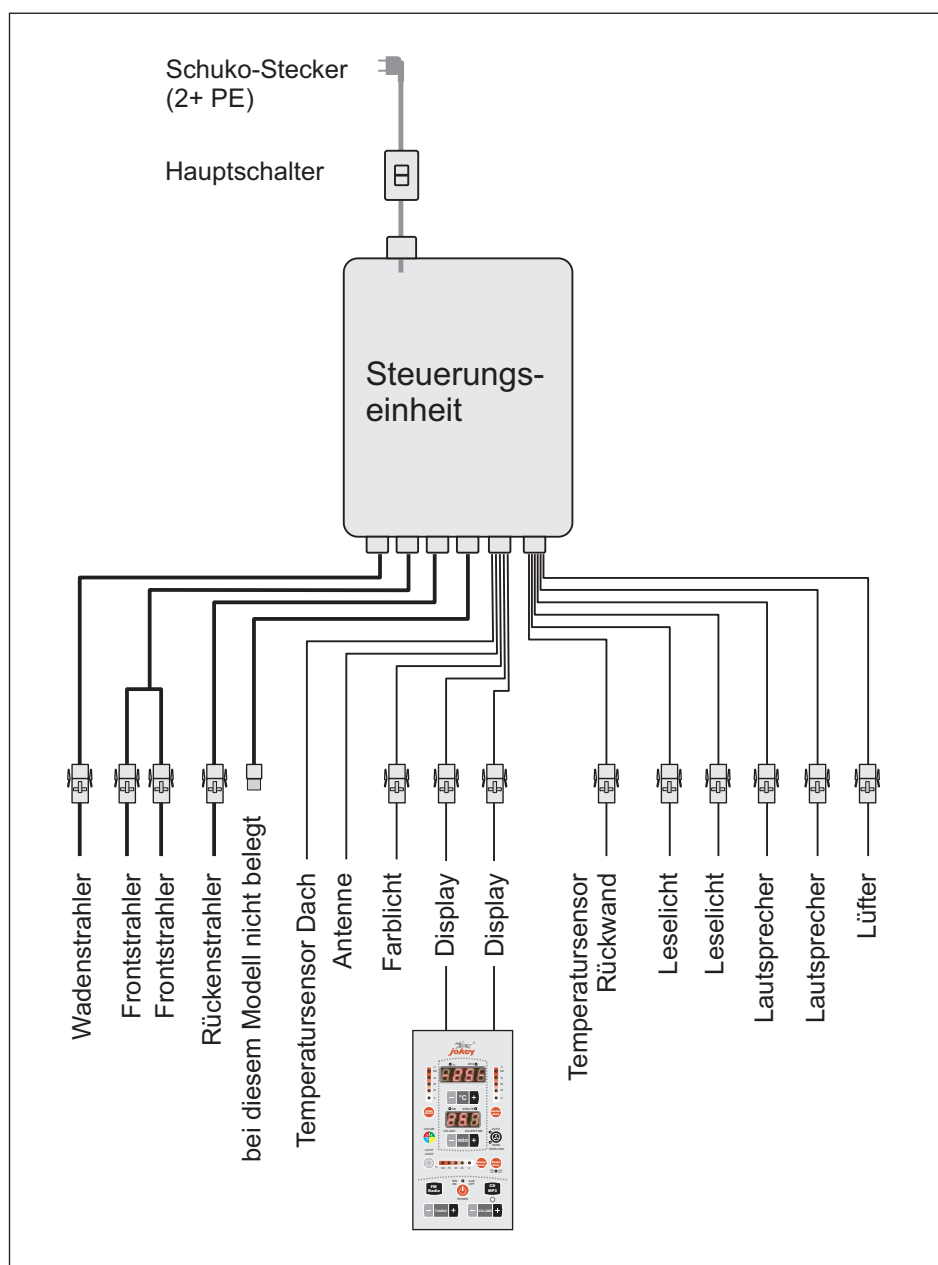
Schuko-Stecker
(2+ PE)

Hauptschalter

Steuerungseinheit

Wadenstrahler

Frontstrahler

Frontstrahler

Rückenstrahler

bei diesem Modell nicht belegt

Temperatursensor Dach

Antenne

Farblicht

Display

Display

Temperatursensor Rückwand

Leselicht

Leselicht

Lautsprecher

Lautsprecher

Lüfter

Jokey

°C

FM Radio

CD MP3

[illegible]